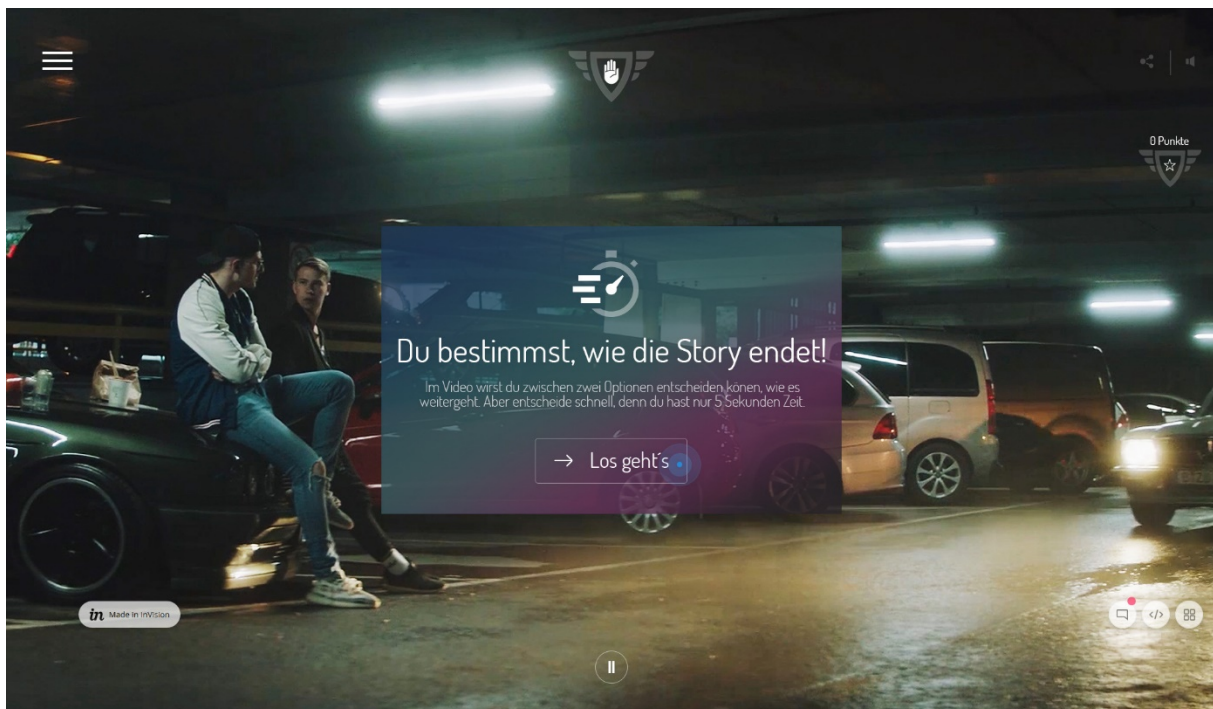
0 Punkte

Du bestimmst, wie die Story endet!

Im Video wirst du zwischen zwei Optionen entscheiden konen, wie es weitergeht. Aber entscheide schnell, denn du hast nur 5 Sekunden Zeit.

→ Los geht´s

in Made in InVision